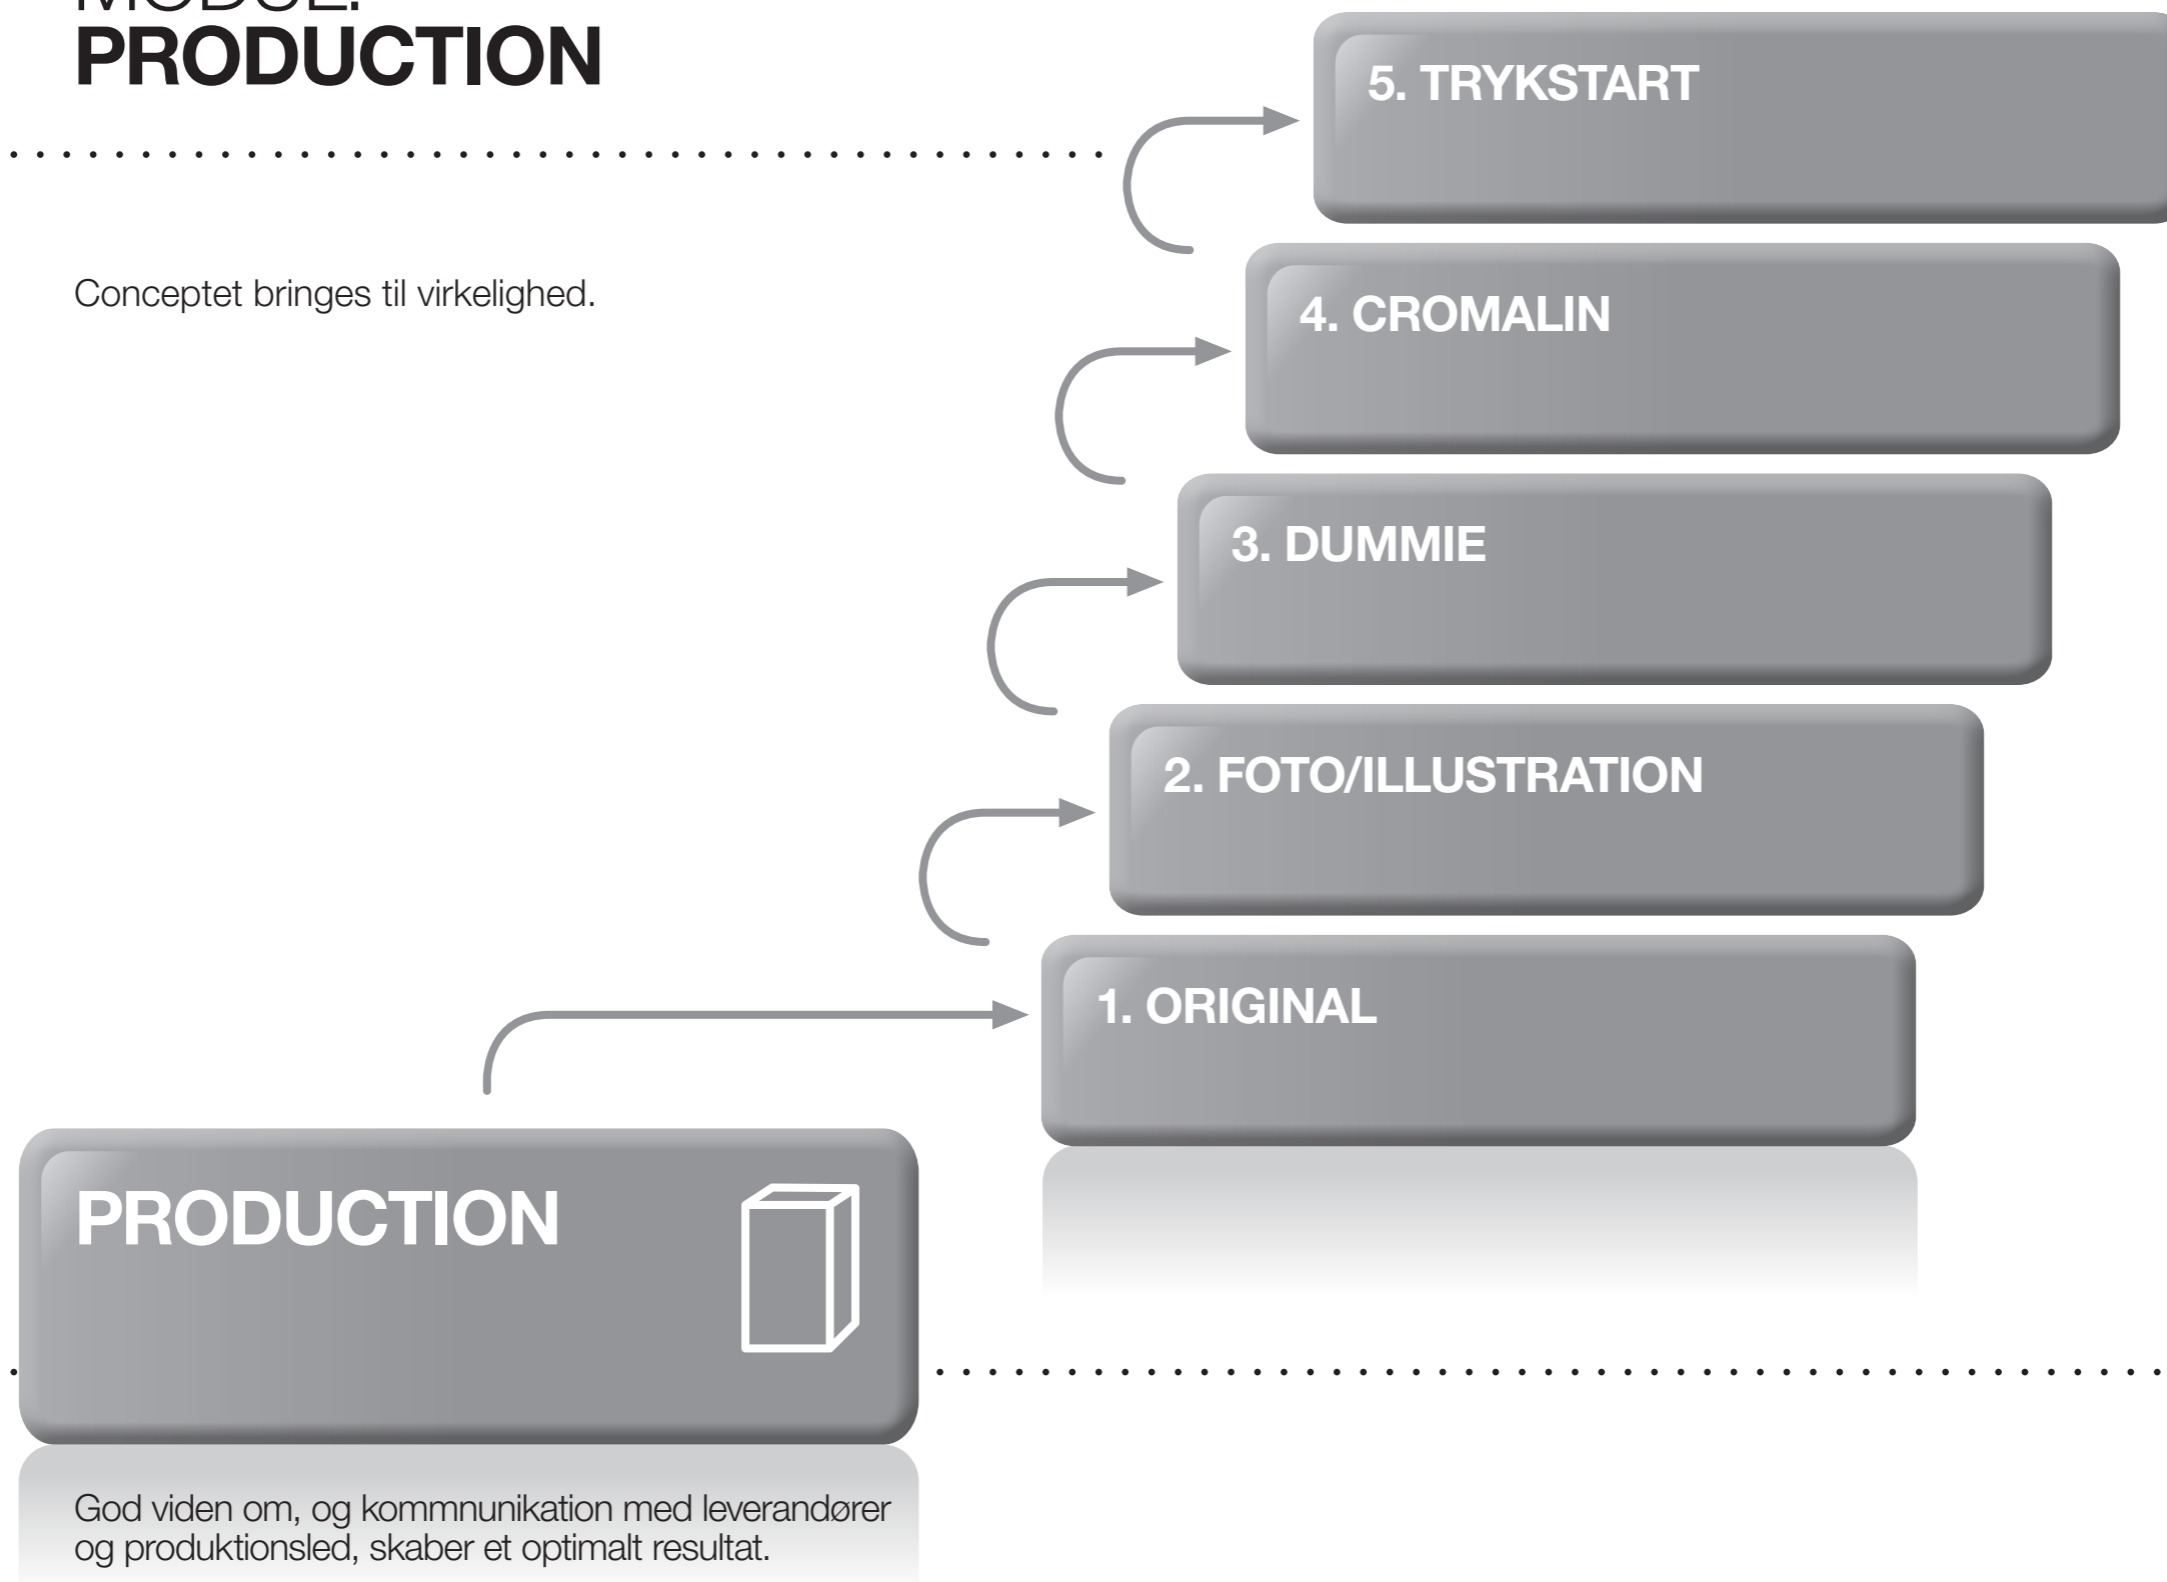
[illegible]
PRODUCTION

Conceptet bringes til virkelighed.

5. TRYKSTART

4. CROMALIN

3. DUMMIE

2. FOTO/ILLUSTRATION

1. ORIGINAL

PRODUCTION

God viden om, og kommnunikation med leverandører og produktionsled, skaber et optimalt resultat.